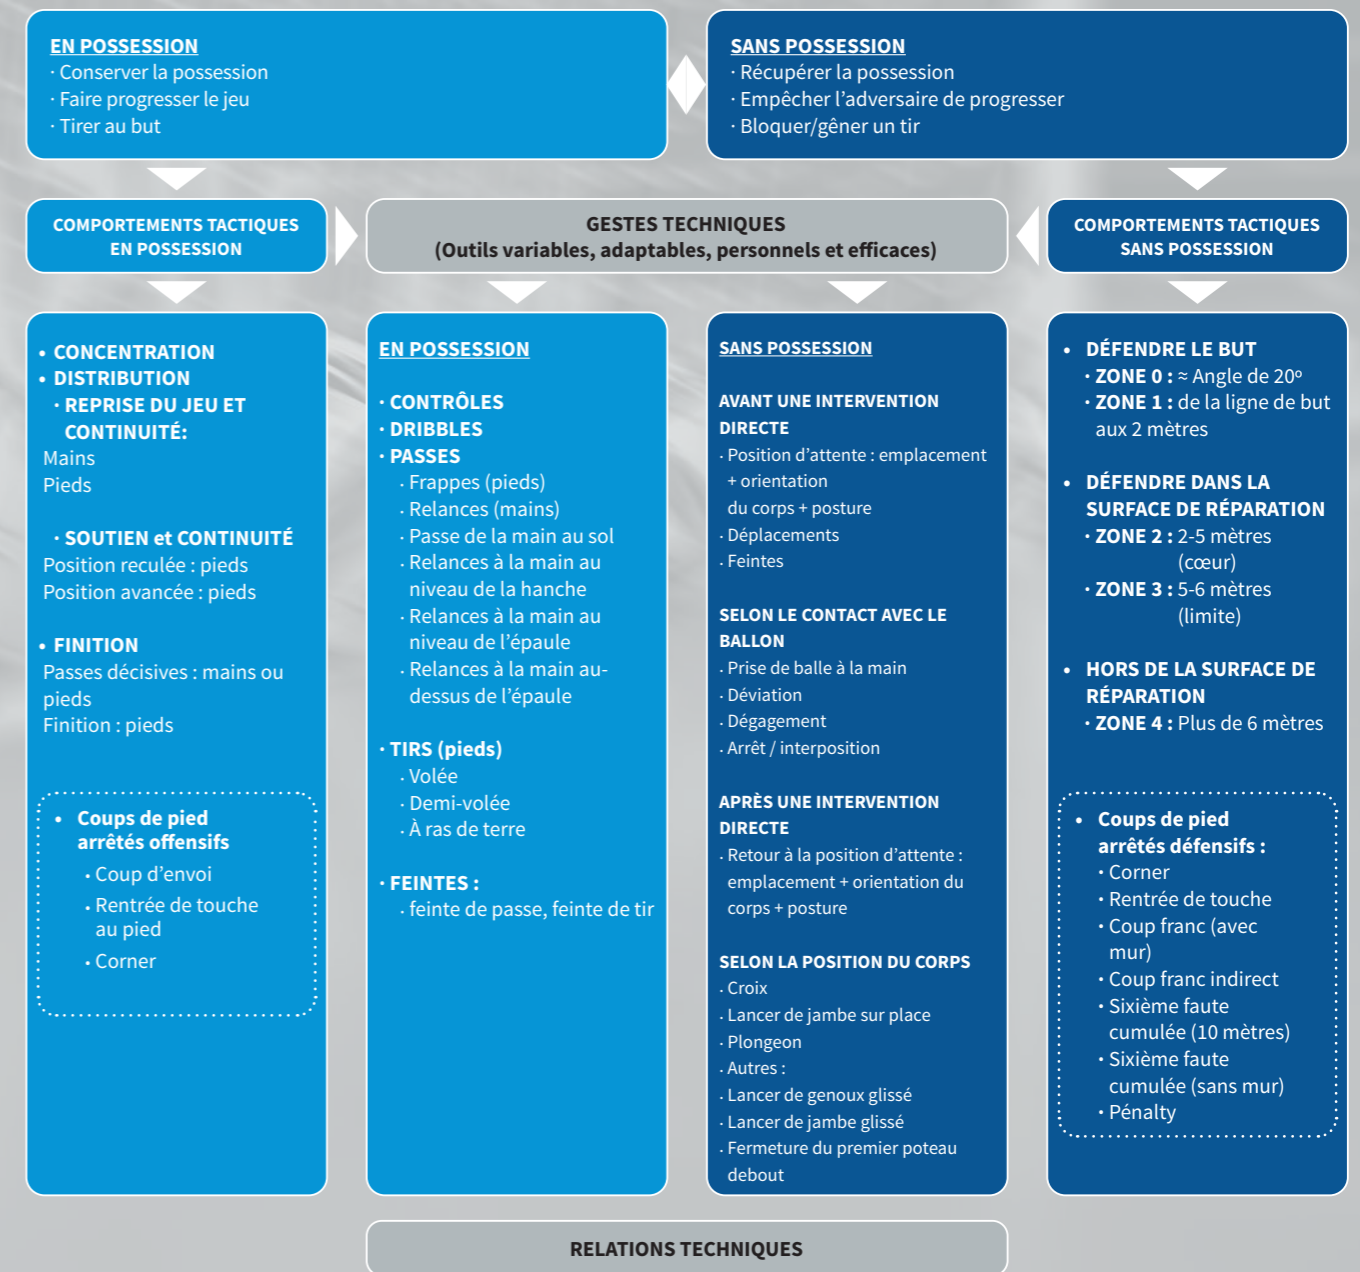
EN POSSESSION
· Conserver la possession
· Faire progresser le jeu
· Tirer au but

SANS POSSESSION
· Récupérer la possession
· Empêcher l'adversaire de progresser
· Bloquer/gêner un tir

COMPORTEMENTS TACTIQUES EN POSSESSION

GESTES TECHNIQUES
(Outils variables, adaptables, personnels et efficaces)

COMPORTEMENTS TACTIQUES SANS POSSESSION

• CONCENTRATION
• DISTRIBUTION
· REPRISE DU JEU ET CONTINUITÉ:
Mains
Pieds

· SOUTIEN et CONTINUITÉ
Position reculée : pieds
Position avancée : pieds

• FINITION
Passes décisives : mains ou pieds
Finition : pieds

• Coups de pied arrêtés offensifs
· Coup d'envoi
· Rentrée de touche au pied
· Corner

EN POSSESSION

· CONTRÔLES
· DRIBBLES
· PASSES
· Frappes (pieds)
· Relances (mains)
· Passe de la main au sol
· Relances à la main au niveau de la hanche
· Relances à la main au niveau de l'épaule
· Relances à la main au-dessus de l'épaule

· TIRS (pieds)
· Volée
· Demi-volée
· À ras de terre

· FEINTES :
· feinte de passe, feinte de tir

SANS POSSESSION

AVANT UNE INTERVENTION DIRECTE
· Position d'attente : emplacement + orientation du corps + posture
· Déplacements
· Feintes

SELON LE CONTACT AVEC LE BALLON
· Prise de balle à la main
· Déviation
· Dégagement
· Arrêt / interposition

APRÈS UNE INTERVENTION DIRECTE
· Retour à la position d'attente : emplacement + orientation du corps + posture

SELON LA POSITION DU CORPS
· Croix
· Lancer de jambe sur place
· Plongeon
· Autres :
· Lancer de genoux glissé
· Lancer de jambe glissé
· Fermeture du premier poteau debout

• DÉFENDRE LE BUT
· ZONE 0 : ≈ Angle de 20°
· ZONE 1 : de la ligne de but aux 2 mètres

• DÉFENDRE DANS LA SURFACE DE RÉPARATION
· ZONE 2 : 2-5 mètres (cœur)
· ZONE 3 : 5-6 mètres (limite)

• HORS DE LA SURFACE DE RÉPARATION
· ZONE 4 : Plus de 6 mètres

• Coups de pied arrêtés défensifs :
· Corner
· Rentrée de touche
· Coup franc (avec mur)
· Coup franc indirect
· Sixième faute cumulée (10 mètres)
· Sixième faute cumulée (sans mur)
· Pénalty

RELATIONS TECHNIQUES